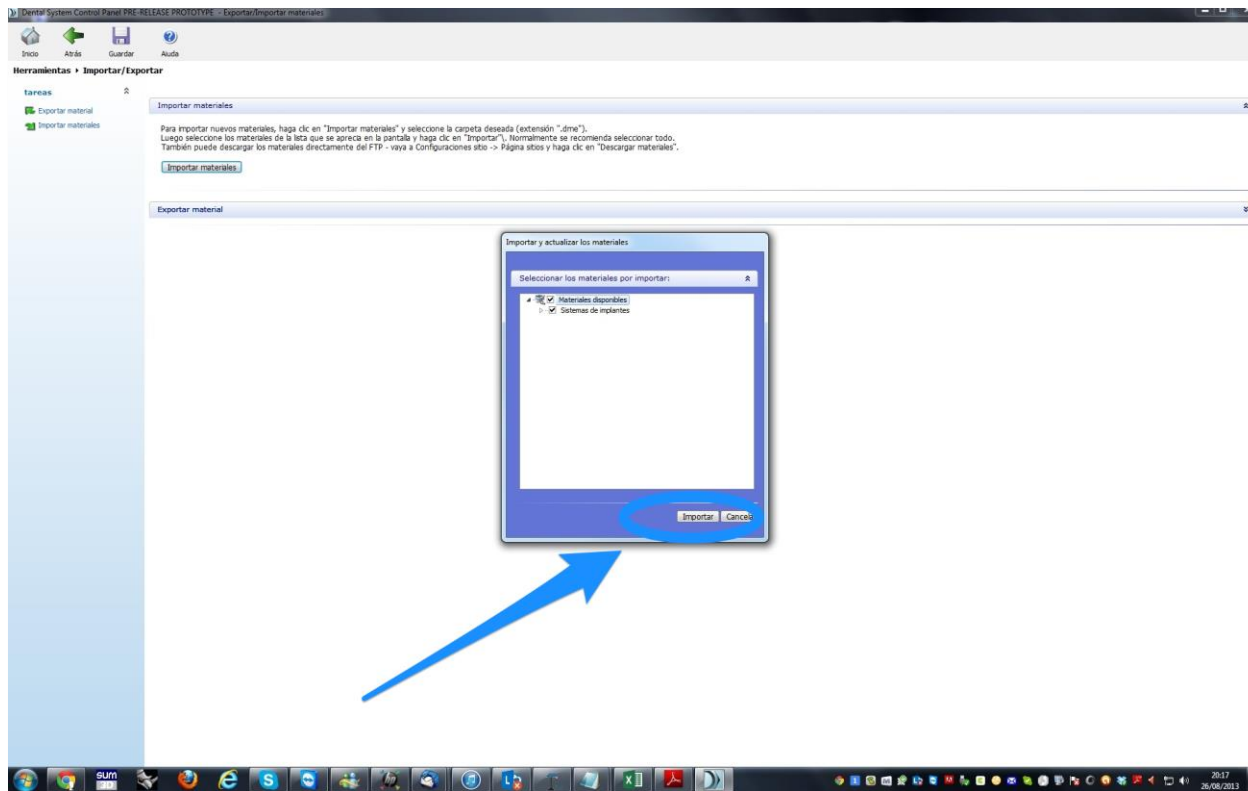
Dental System Control Panel PRE-RELEASE PROTOTYPE - Exportar/Importar materiales

Inicio Atrás Guardar Ayuda

Herramientas ▸ Importar/Exportar

tareas

Exportar material

Importar materiales

Importar materiales

Para importar nuevos materiales, haga clic en "Importar materiales" y seleccione la carpeta deseada (extensión ".dme").
Luego seleccione los materiales de la lista que se aprecia en la pantalla y haga clic en "Importar"\. Normalmente se recomienda seleccionar todo.
También puede descargar los materiales directamente del FTP - vaya a Configuraciones sitio -> Página sitios y haga clic en "Descargar materiales".

Importar materiales

Exportar material

Importar y actualizar los materiales

Seleccionar los materiales por importar:

Materiales disponibles

Sistemas de implantes

Importar Cancela

sum

20:17
26/08/2013